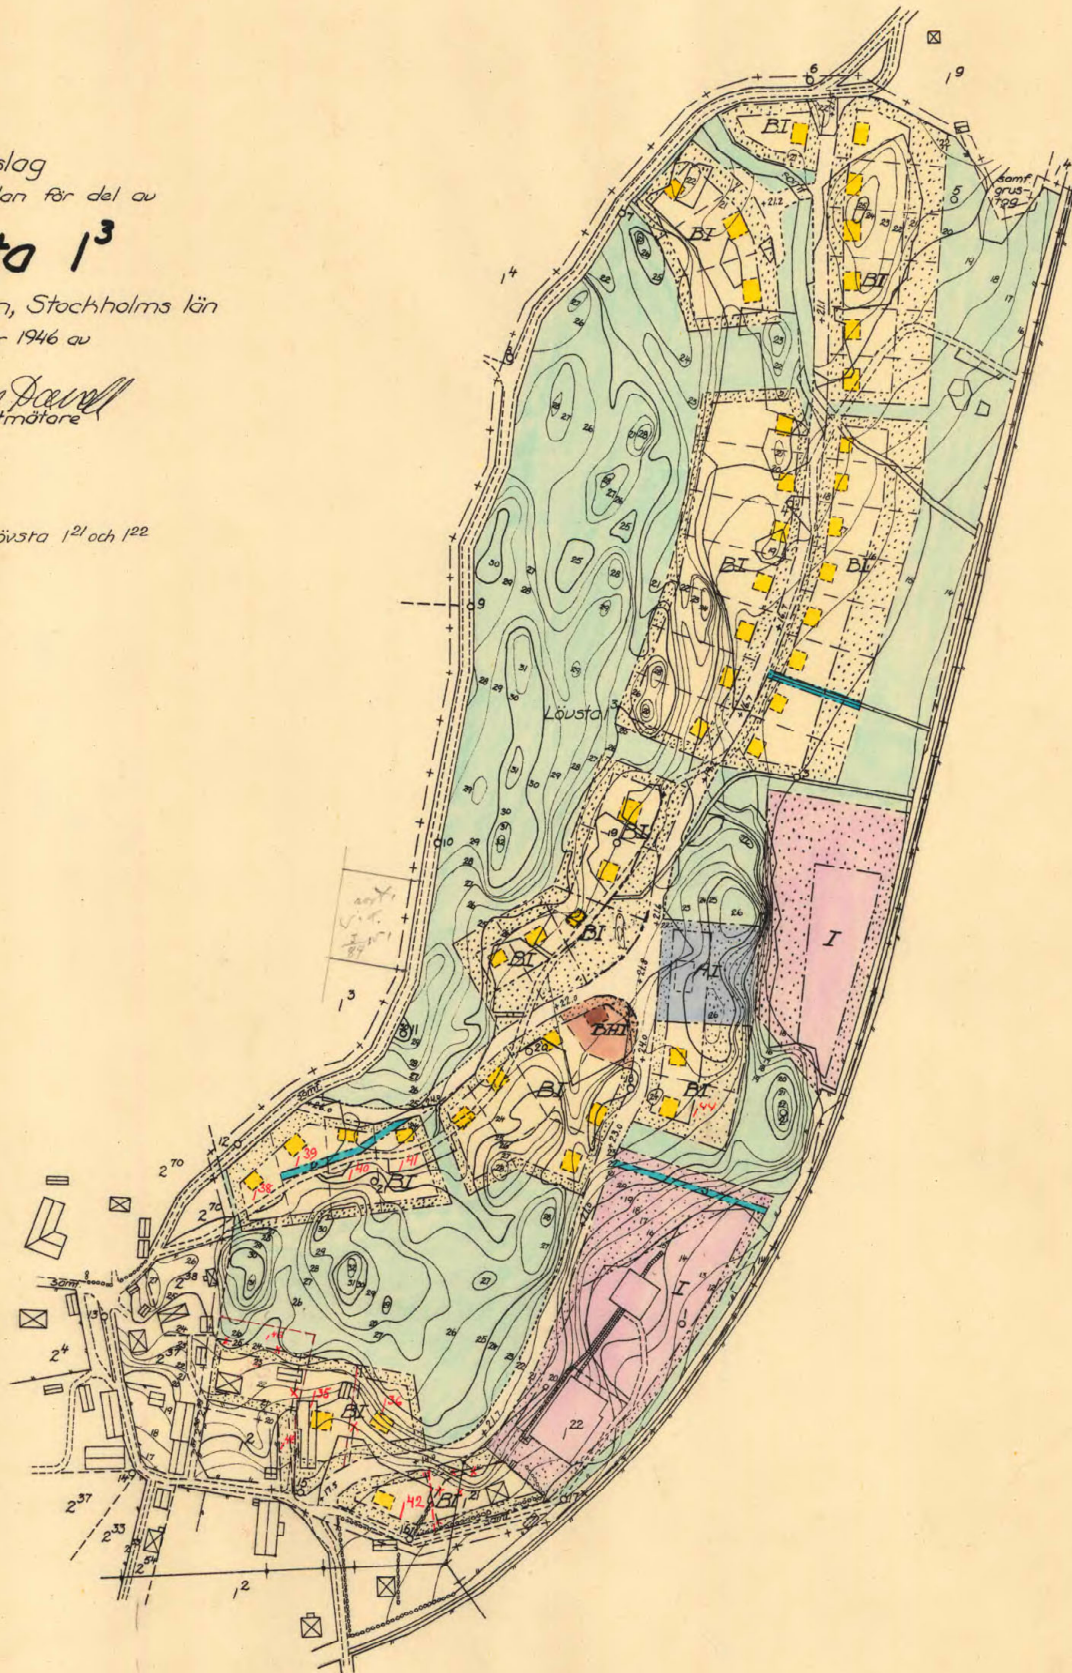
slag
lan för del av
ta $1^3$
n, Stockholms län
r 1946 av
Dowell
tmätare

övsta $1^{21}$ och $1^{22}$

$1^9$
6
BI
BI
BI
samf grus-tag
$1^4$
BI
BL
Lövsta
9
10
BI
BI
BI
AI
BHI
I
BI
$1^3$
$1^{44}$
BI
$1^{38}$
$1^{39}$
$1^{40}$
$1^{41}$
BI
$2^{70}$
$2^{70}$
$2^{38}$
$2^4$
I
22
BI
$1^{35}$
$1^{36}$
$1^{42}$
BI
$2^{37}$
$2^{33}$
$1^2$
samf